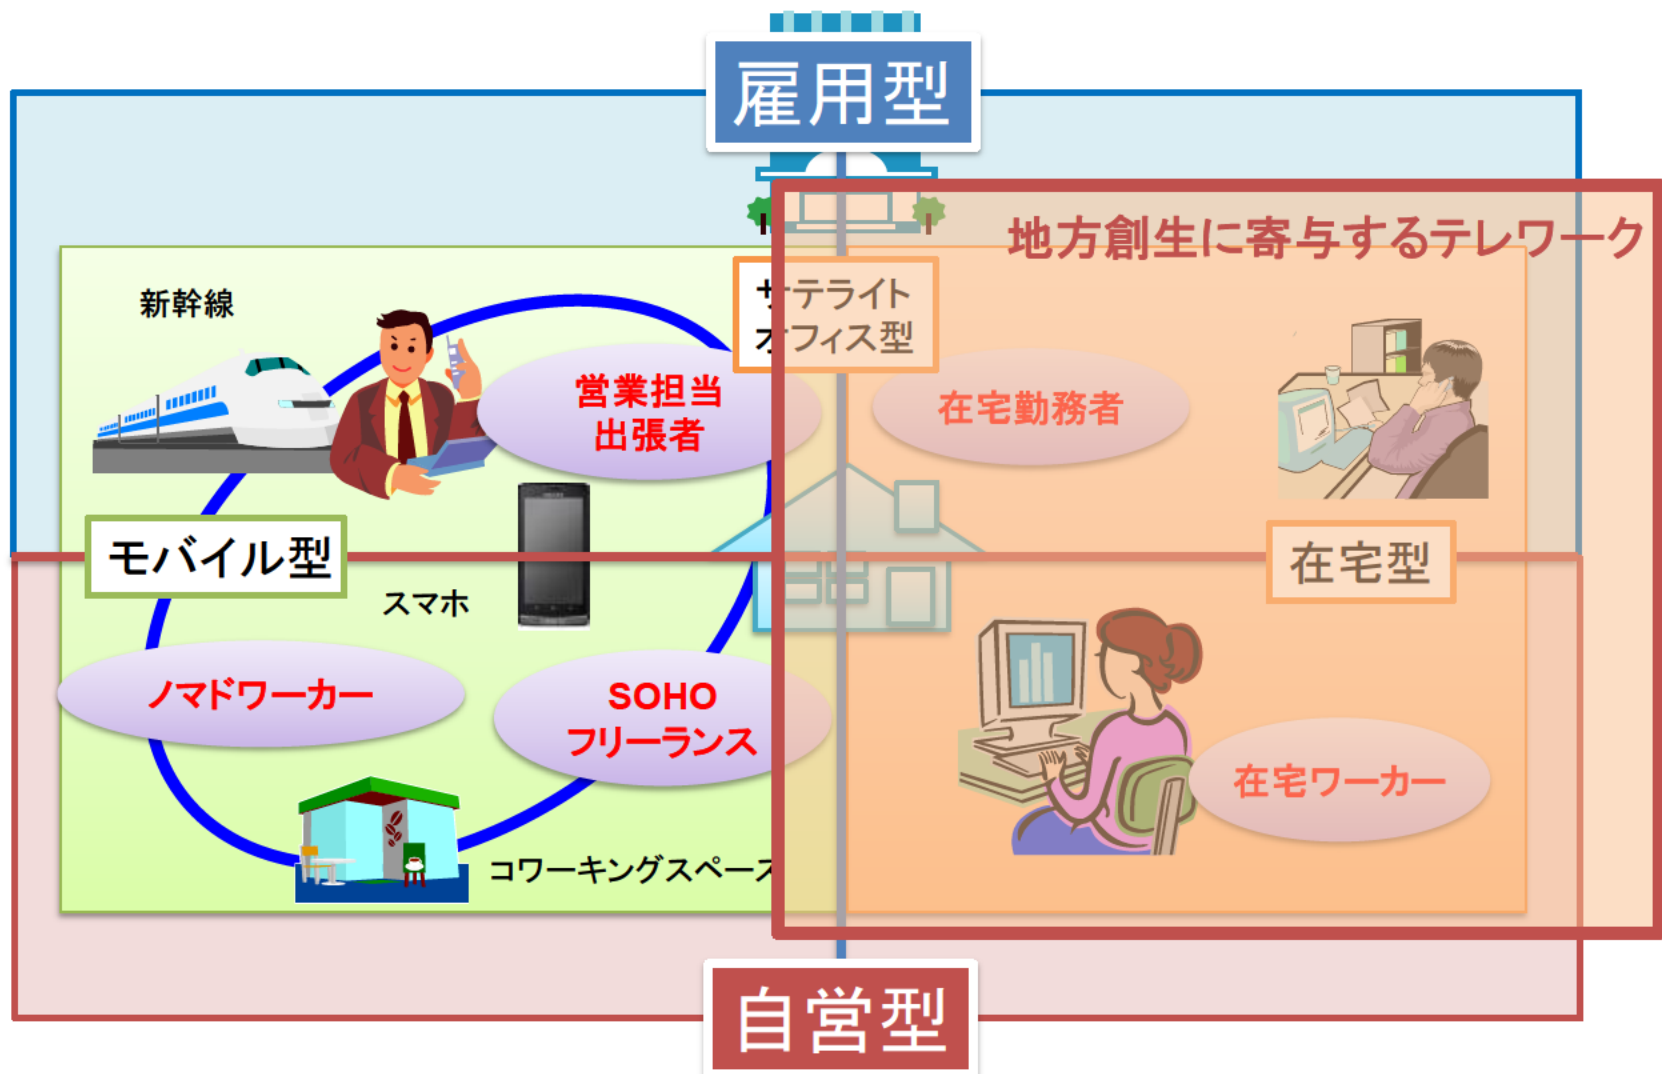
雇用型

地方創生に寄与するテレワーク

新幹線

サテライトオフィス型

営業担当出張者

在宅勤務者

モバイル型

在宅型

スマホ

ノマドワーカー

SOHO フリーランス

在宅ワーカー

コワーキングスペース

自営型